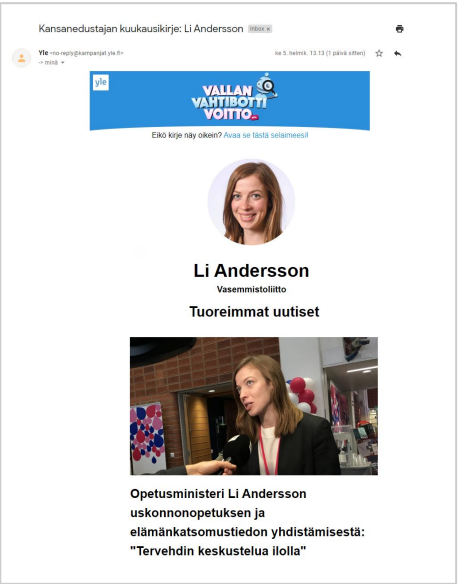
Kansanedustajan kuukausikirje: Li Andersson Inbox ×

Yle <no-reply@kampanjat.yle.fi>
→ minä

ke 5. helmik. 13.13 (1 päivä sitten)

yle

VALLAN VAHTIBOTTI VOITTO

Eikö kirje näy oikein? Avaa se tästä selaimeesi!

Li Andersson

Vasemmistoliitto

Tuoreimmat uutiset

Opetusministeri Li Andersson uskonnonopetuksen ja elämänkatsomustiedon yhdistämisestä: "Tervehdin keskustelua ilolla"